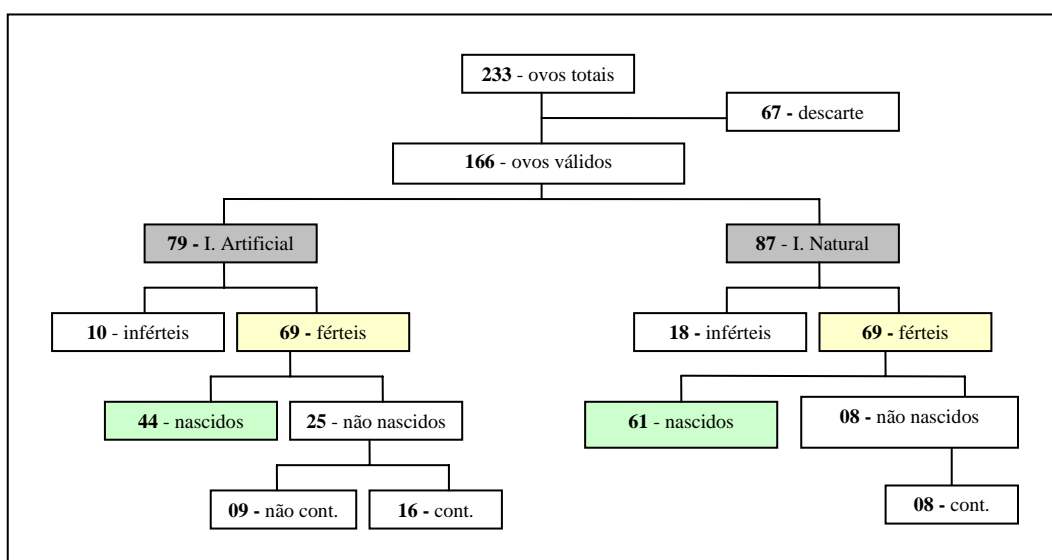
**233** - ovos totais

**67 -** descarte

**166** - ovos válidos

**79 -** I. Artificial

**87** - I. Natural

**10** - inférteis

**69 -** férteis

**18 -** inférteis

**69 -** férteis

**44** - nascidos

**25** - não nascidos

**61** - nascidos

**08 -** não nascidos

**09 -** não cont.

**16 -** cont.

**08 -** cont.